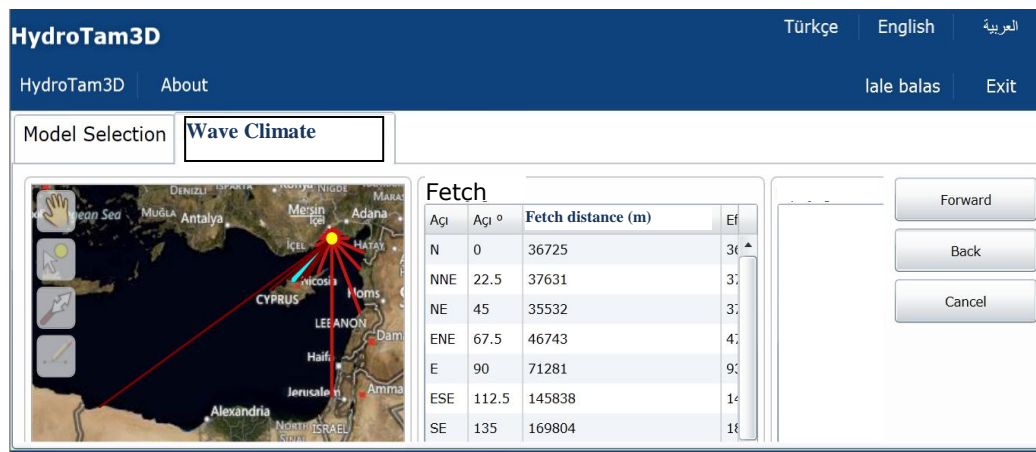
HydroTam3D

Türkçe English العربية

HydroTam3D About

lale balas Exit

Model Selection Wave Climate

Denizli Isparta Konya Niğde
ean Sea Muğla Antalya Mersin Adana
İçel Hatay
Nicosia
CYPRUS Homs
LEBANON Dam
Haifa
Jerusalem Amma
Alexandria
NORTH ISRAEL

Fetch

| Açı | Açı ° | Fetch distance (m) | Ef |
|---|---|---|---|
| N | 0 | 36725 | 36 |
| NNE | 22.5 | 37631 | 37 |
| NE | 45 | 35532 | 37 |
| ENE | 67.5 | 46743 | 47 |
| E | 90 | 71281 | 93 |
| ESE | 112.5 | 145838 | 14 |
| SE | 135 | 169804 | 18 |

Forward

Back

Cancel